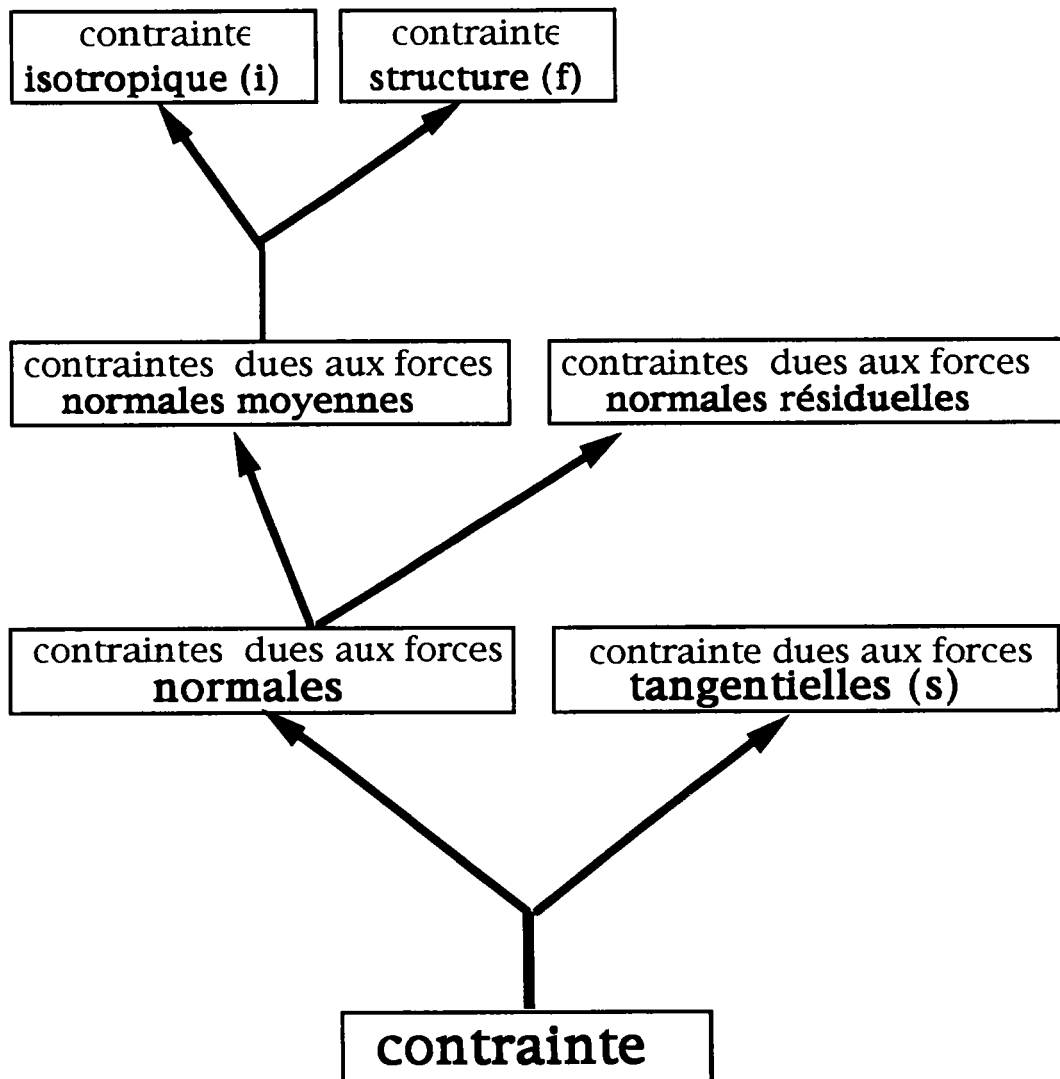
contrainte
isotropique (i)

contrainte
structure (f)

contraintes dues aux forces
normales moyennes

contraintes dues aux forces
normales résiduelles

contraintes dues aux forces
normales

contrainte dues aux forces
tangentielles (s)

contrainte